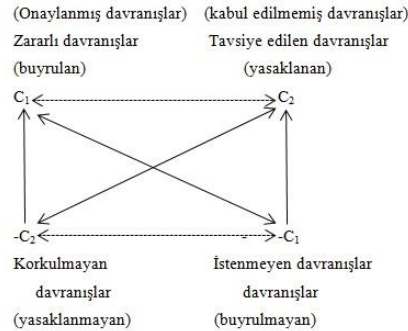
(Onaylanmış davranışlar) (kabul edilmemiş davranışlar)
Zararlı davranışlar Tavsiye edilen davranışlar
(buyrulan) (yasaklanan)

$C_1$ $C_2$

$-C_2$ $-C_1$

Korkulmayan davranışlar
(yasaklanmayan)

İstenmeyen davranışlar davranışlar
(buyrulmayan)